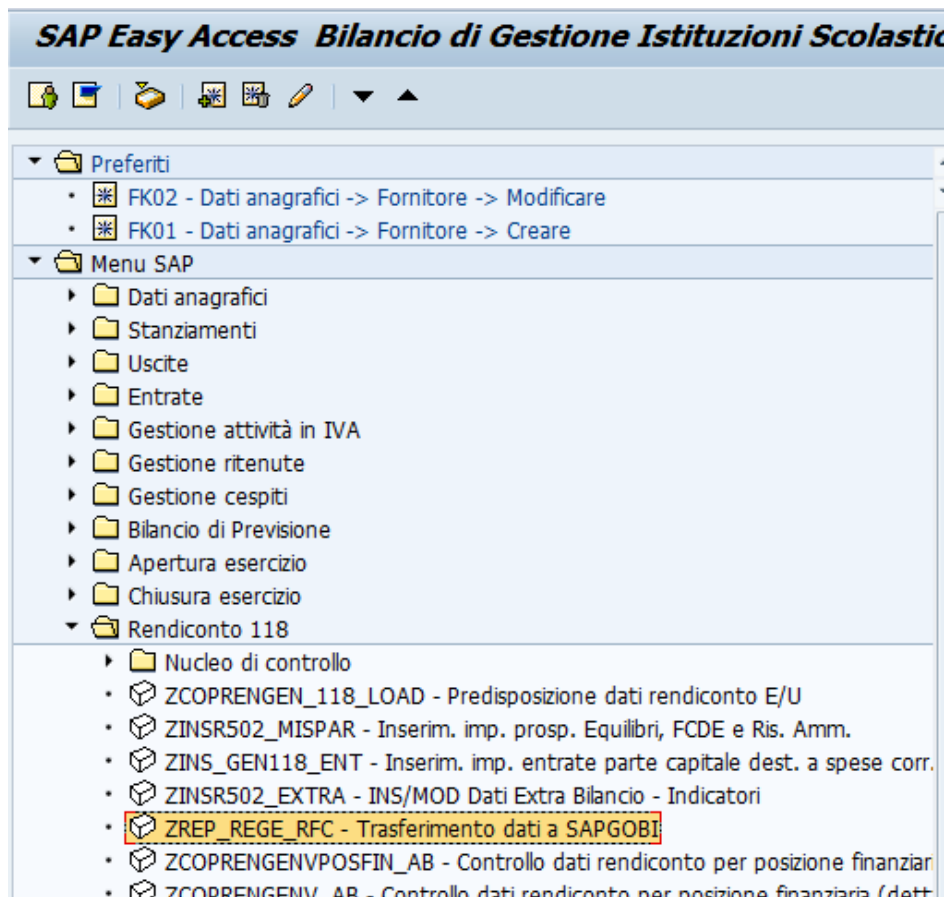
SAP Easy Access Bilancio di Gestione Istituzioni Scolastic

Preferiti
FK02 - Dati anagrafici -> Fornitore -> Modificare
FK01 - Dati anagrafici -> Fornitore -> Creare
Menu SAP
Dati anagrafici
Stanziamenti
Uscite
Entrate
Gestione attività in IVA
Gestione ritenute
Gestione cespiti
Bilancio di Previsione
Apertura esercizio
Chiusura esercizio
Rendiconto 118
Nucleo di controllo
ZCOPRENGEN_118_LOAD - Predisposizione dati rendiconto E/U
ZINSR502_MISPAR - Inserim. imp. prosp. Equilibri, FCDE e Ris. Amm.
ZINS_GEN118_ENT - Inserim. imp. entrate parte capitale dest. a spese corr.
ZINSR502_EXTRA - INS/MOD Dati Extra Bilancio - Indicatori
ZREP_REGE_RFC - Trasferimento dati a SAPGOBI
ZCOPRENGENVPOSFIN_AB - Controllo dati rendiconto per posizione finanziar
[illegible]